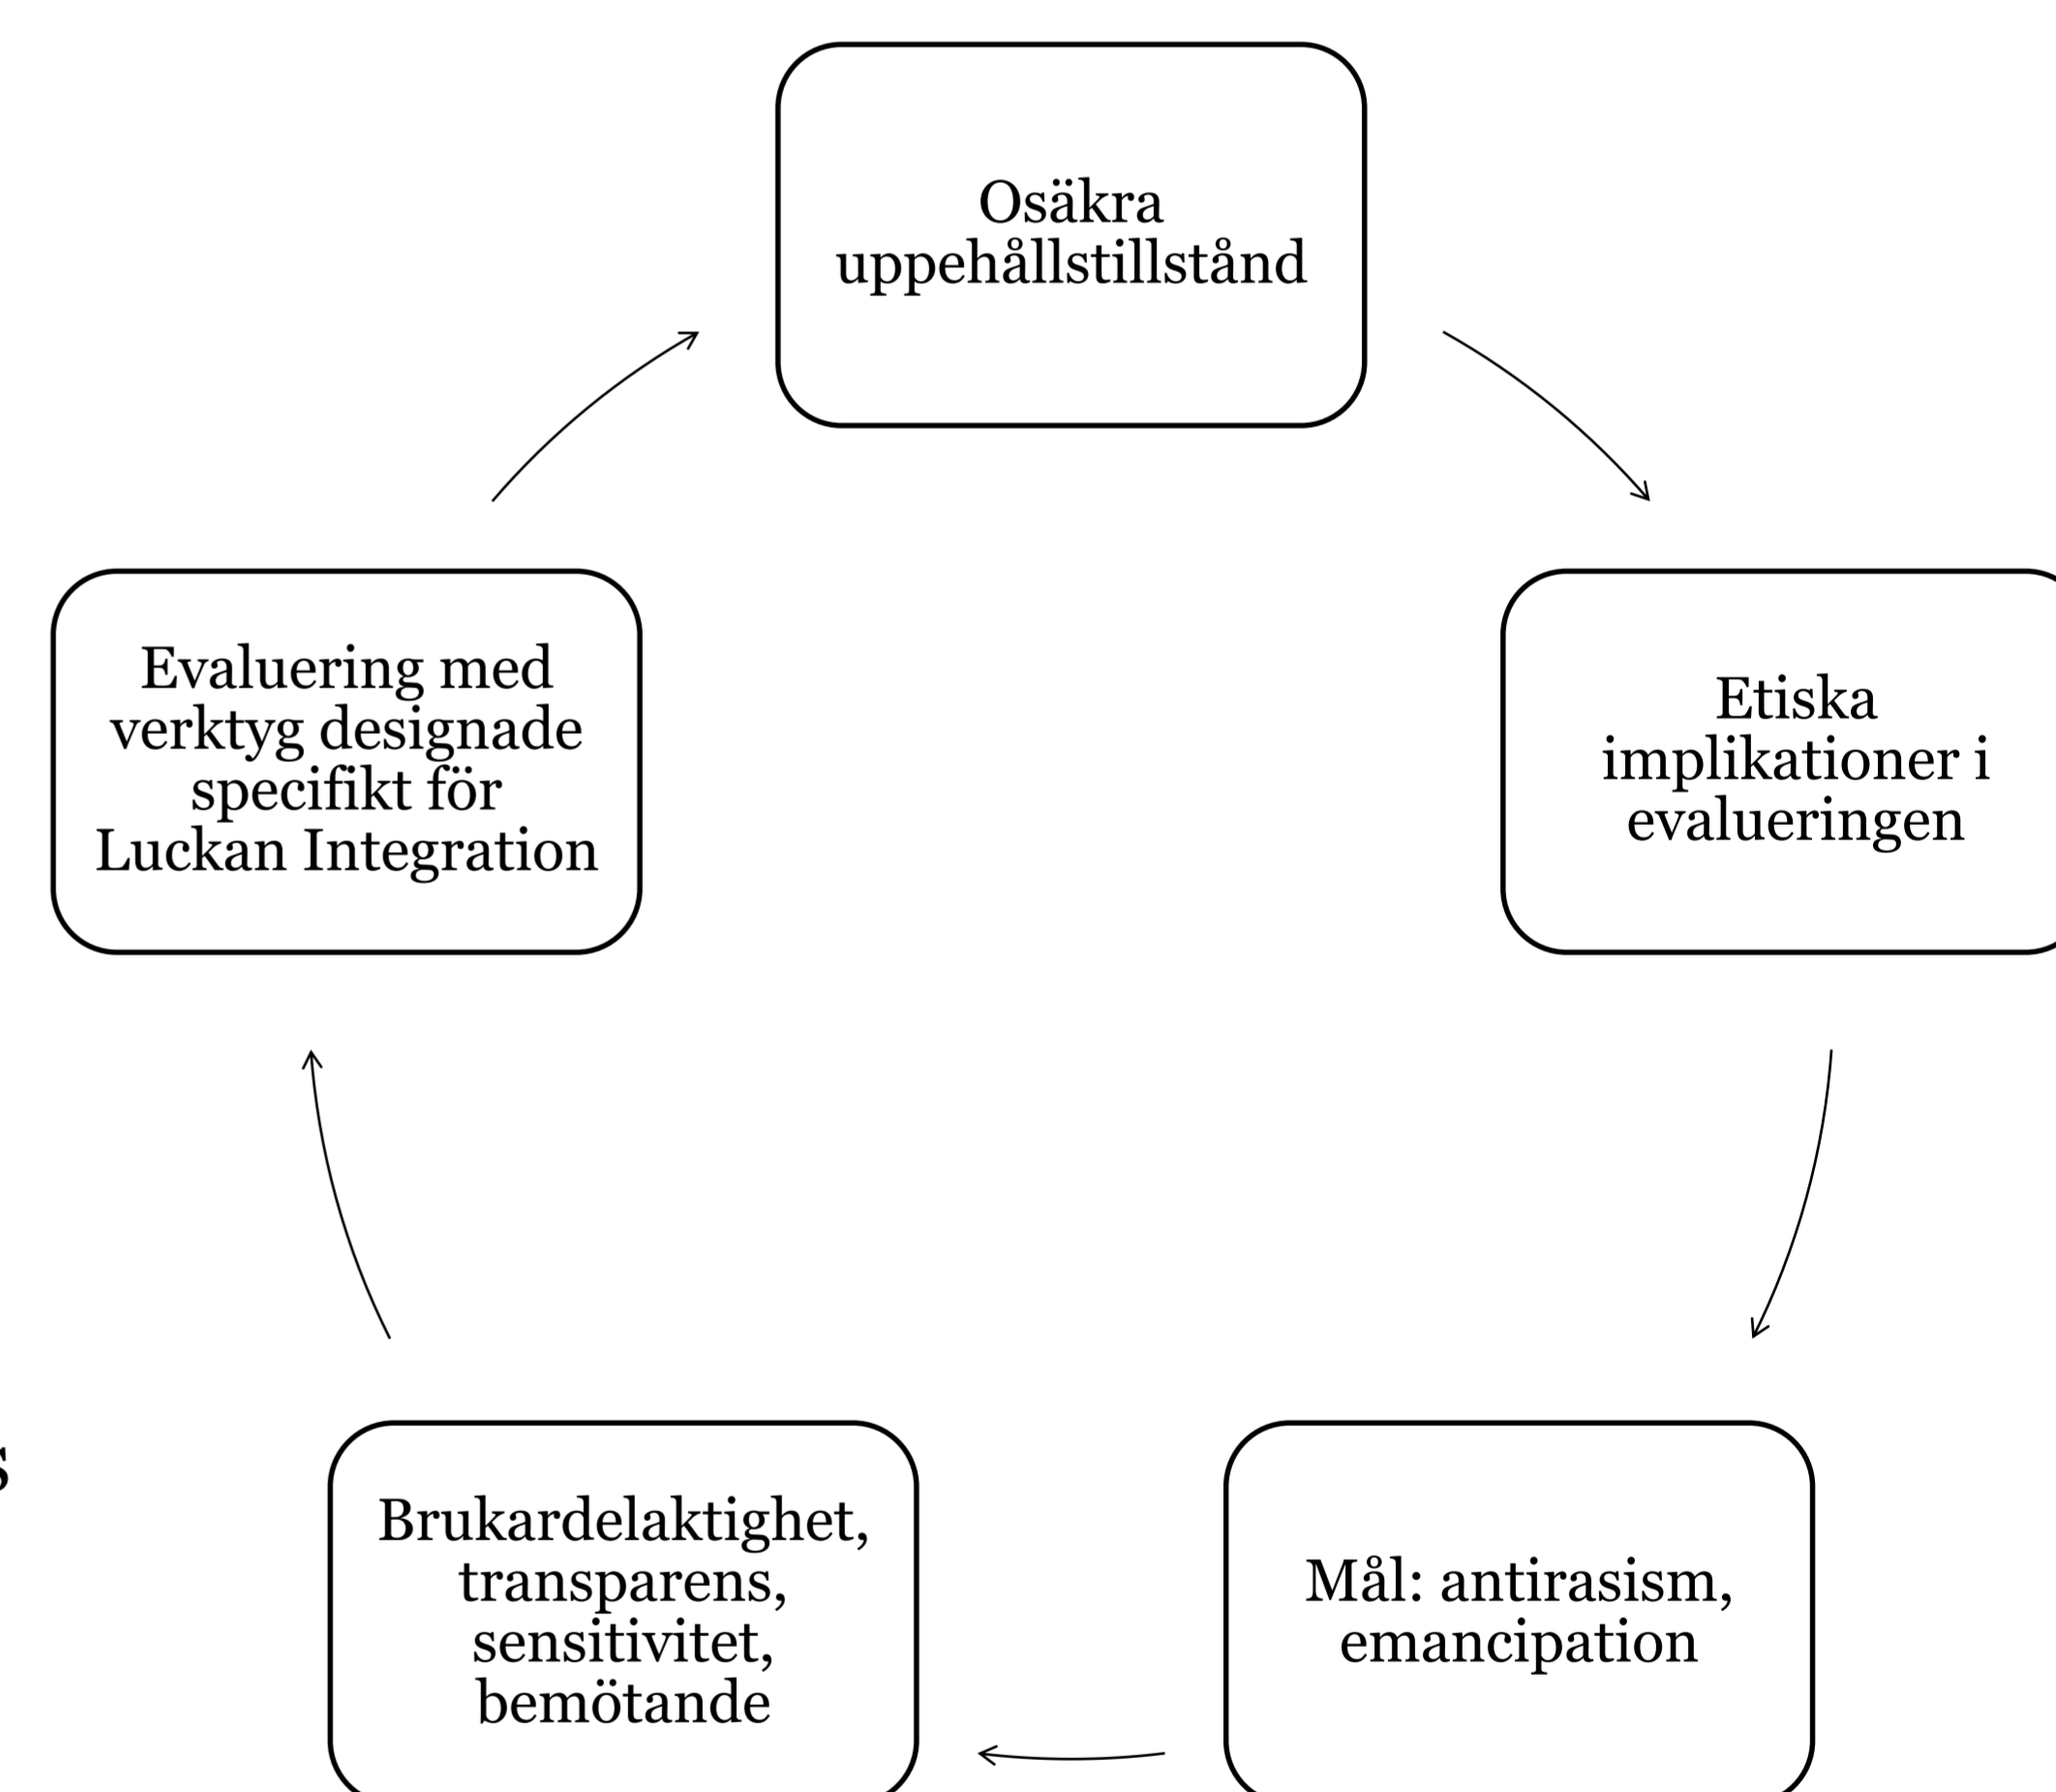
Osäkra uppehållstillstånd

Etiska implikationer i evalueringen

Mål: antirasism, emancipation

Brukardelaktighet, transparens, sensitivitet, bemötande

Evaluering med verktyg designade specifikt för Luckan Integration

s